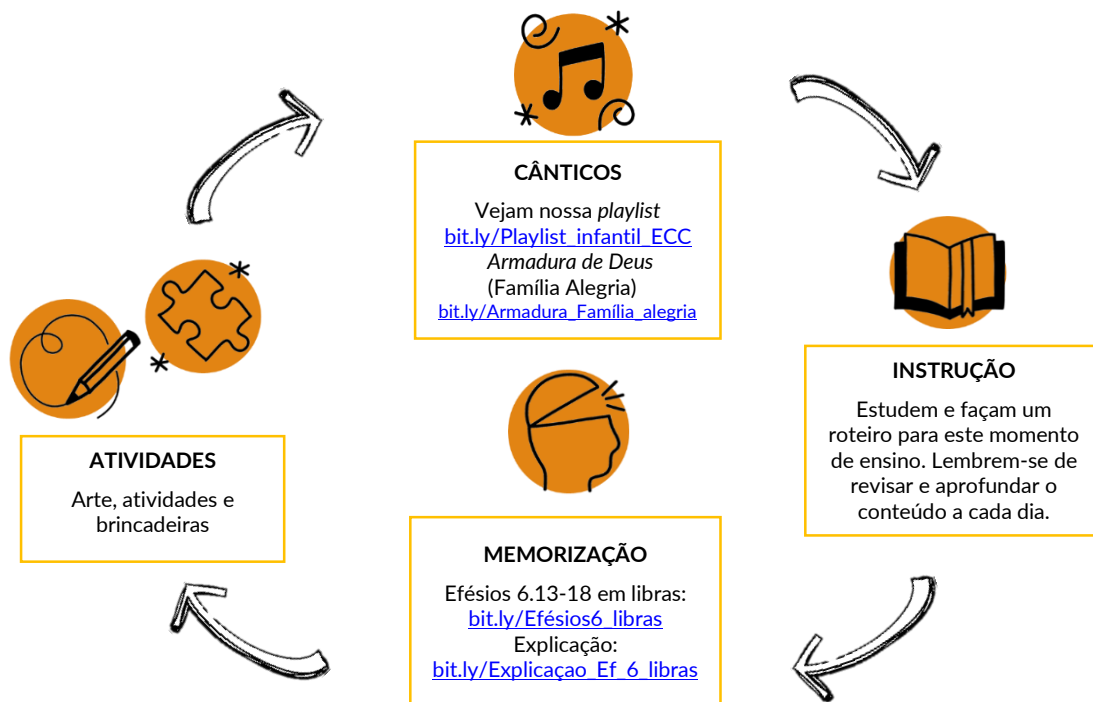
CÂNTICOS

Vejam nossa *playlist*
bit.ly/Playlist_infantil_ECC
*Armadura de Deus*
(Família Alegria)
bit.ly/Armadura_Família_alegria

INSTRUÇÃO

Estudem e façam um roteiro para este momento de ensino. Lembrem-se de revisar e aprofundar o conteúdo a cada dia.

MEMORIZAÇÃO

Efésios 6.13-18 em libras:
bit.ly/Efésios6_libras
Explicação:
bit.ly/Explicaçao_Ef_6_libras

ATIVIDADES

Arte, atividades e brincadeiras